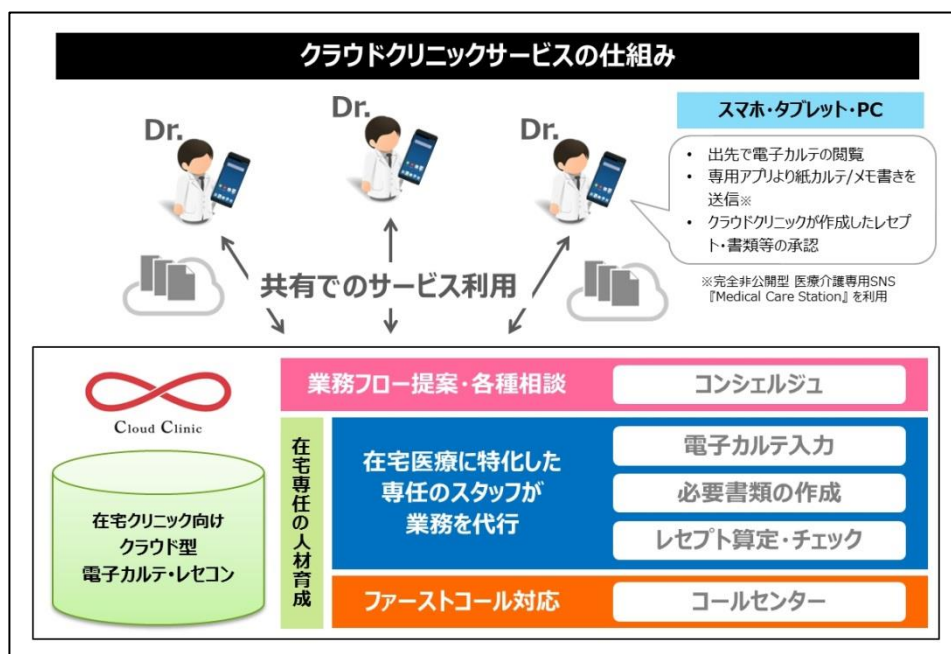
クラウドクリニックサービスの仕組み

Dr.

Dr.

Dr.

スマホ・タブレット・PC

- 出先で電子カルテの閲覧
- 専用アプリより紙カルテ/メモ書きを送信※
- クラウドクリニックが作成したレセプト・書類等の承認

※完全非公開型 医療介護専用SNS『Medical Care Station』を利用

共有でのサービス利用

Cloud Clinic

在宅クリニック向け
クラウド型
電子カルテ・レセコン

在宅専任の人材育成

業務フロー提案・各種相談

コンシェルジュ

在宅医療に特化した専任のスタッフが業務を代行

電子カルテ入力

必要書類の作成

レセプト算定・チェック

ファーストコール対応

コールセンター